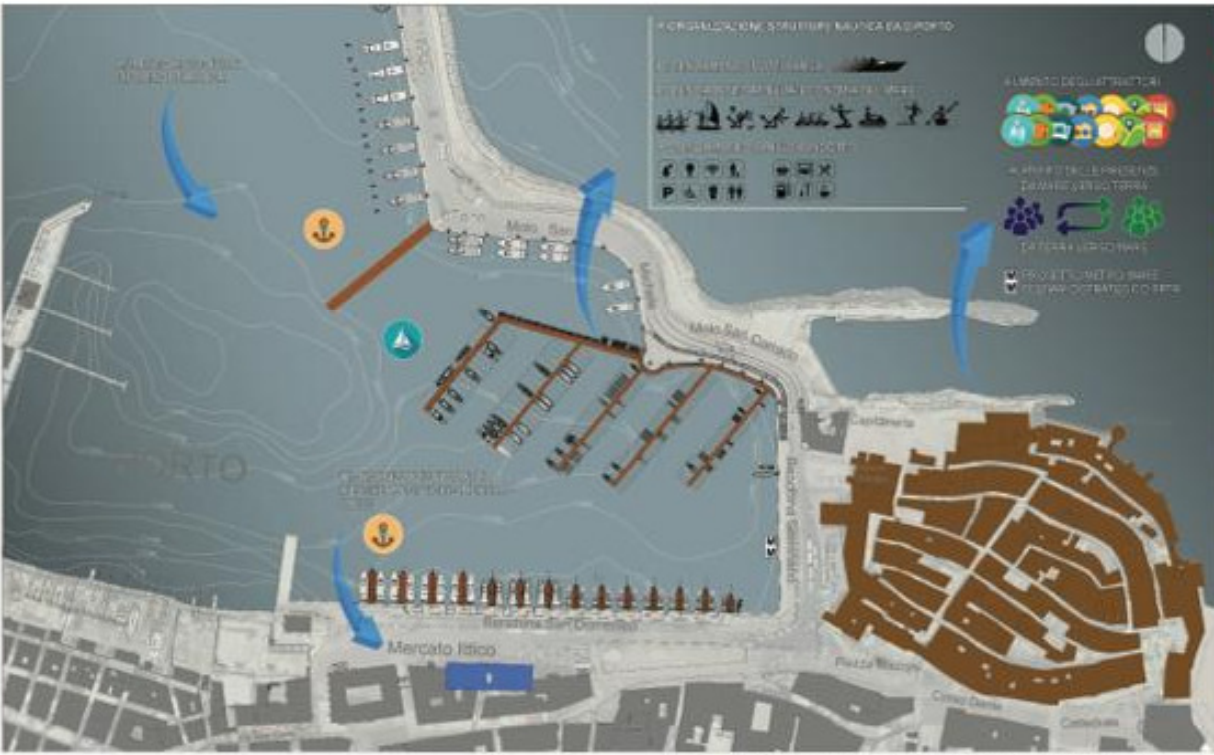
RIORGANIZZAZIONE STRUTTURE NAUTICA DA DIPORTO

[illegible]

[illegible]

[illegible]

AUMENTO DEGLI ATTRATTORI

AUMENTO DELLE PRESENZE DA MARE VERSO TERRA

DA TERRA VERSO MARE

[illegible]

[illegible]

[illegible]

Molo San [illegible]

Molo San Cataldo

PORTO

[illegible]

Castello

Banchina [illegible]

Banchina San Domenico

Mercato Ittico

Piazza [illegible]

Corso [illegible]

Cattedrale